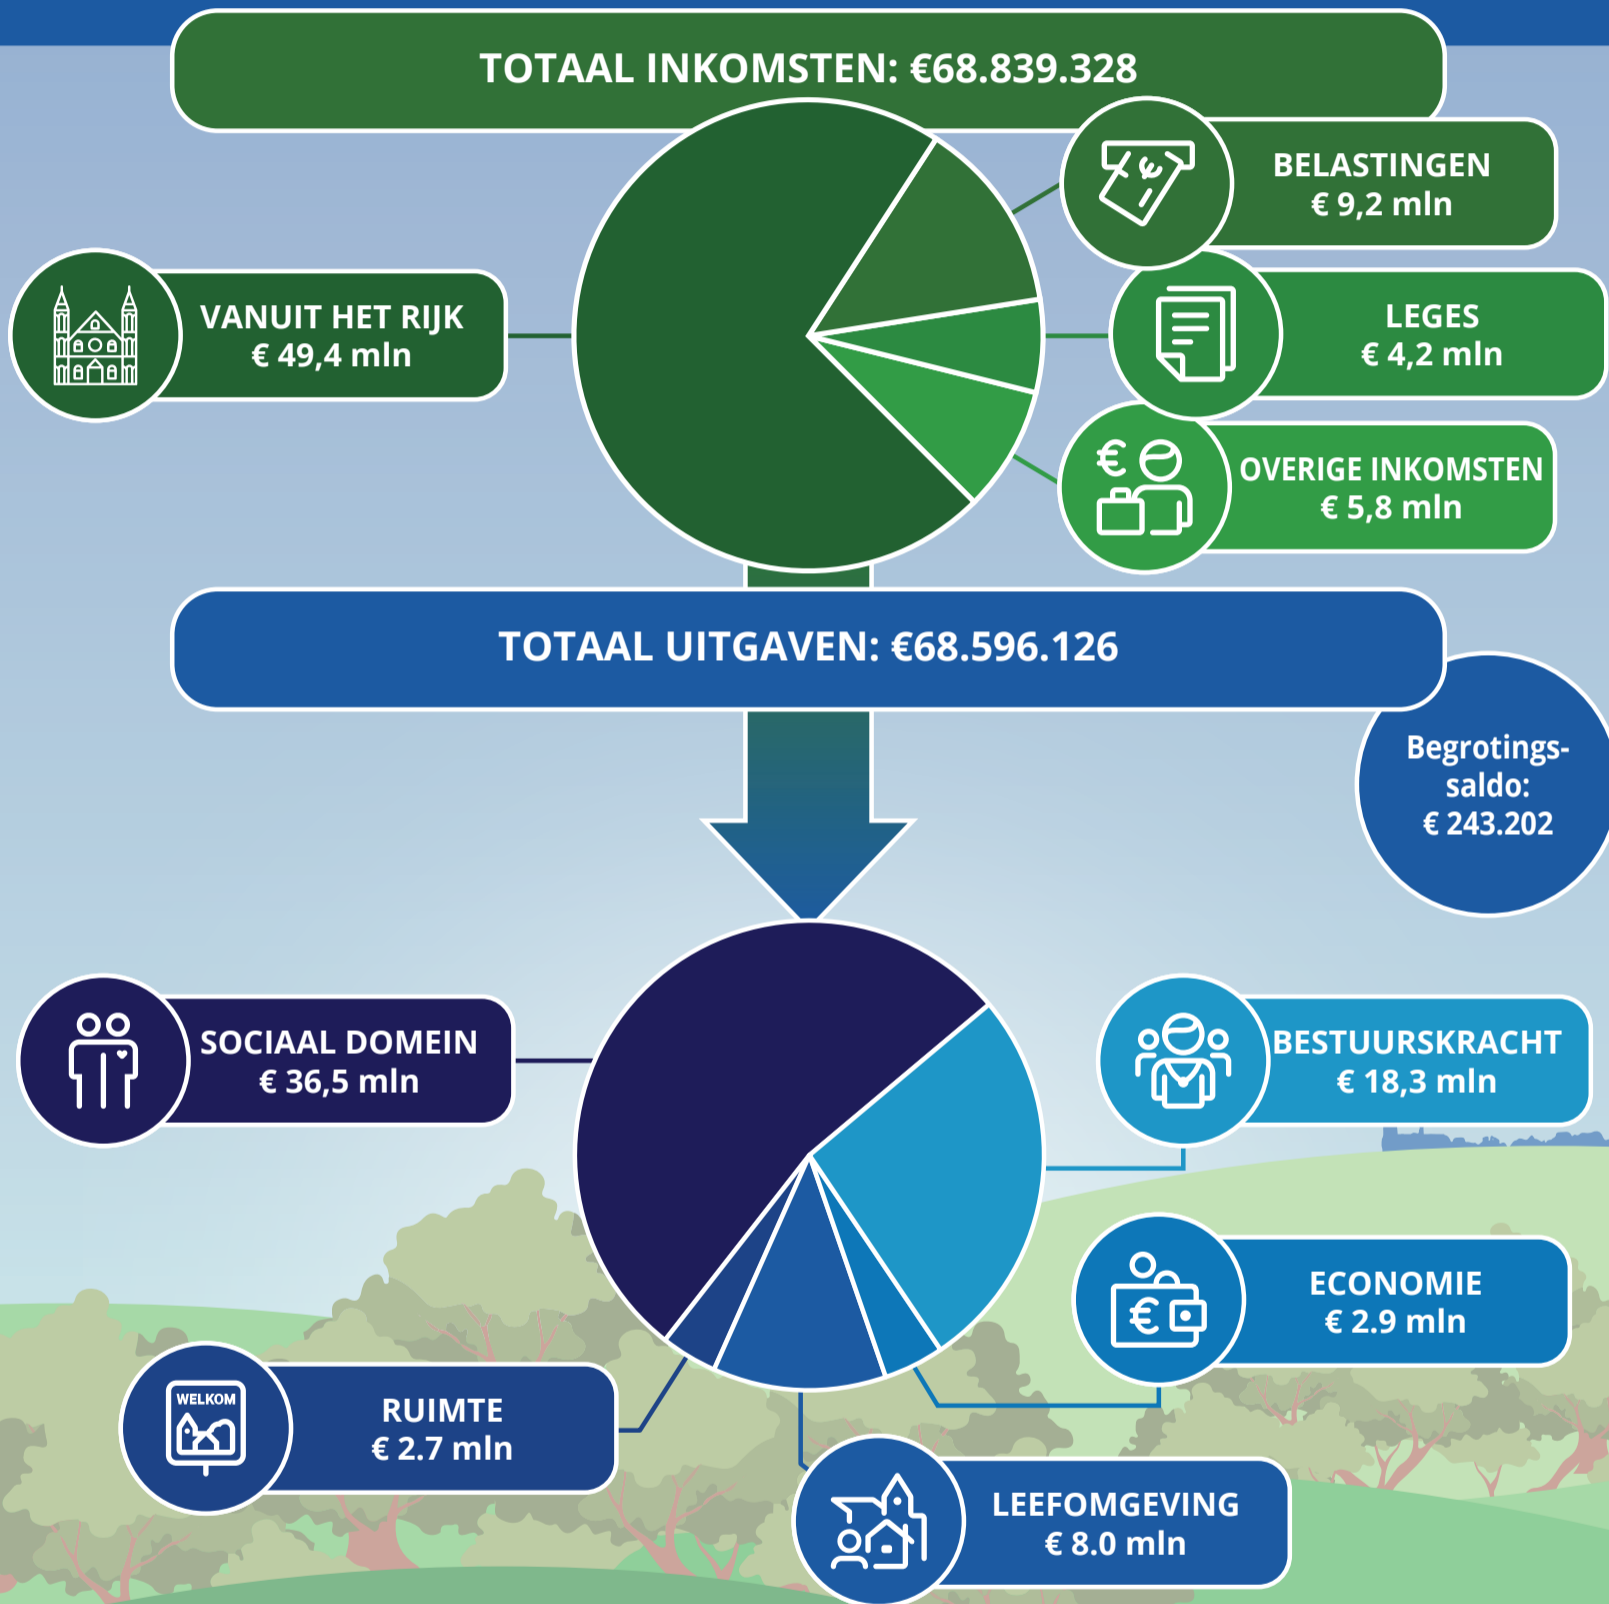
TOTAAL INKOMSTEN: €68.839.328

VANUIT HET RIJK
€ 49,4 mln

BELASTINGEN
€ 9,2 mln

LEGES
€ 4,2 mln

OVERIGE INKOMSTEN
€ 5,8 mln

TOTAAL UITGAVEN: €68.596.126

Begrotingssaldo:
€ 243.202

SOCIAAL DOMEIN
€ 36,5 mln

BESTUURSKRACHT
€ 18,3 mln

ECONOMIE
€ 2.9 mln

WELKOM

RUIMTE
€ 2.7 mln

LEEFOMGEVING
€ 8.0 mln